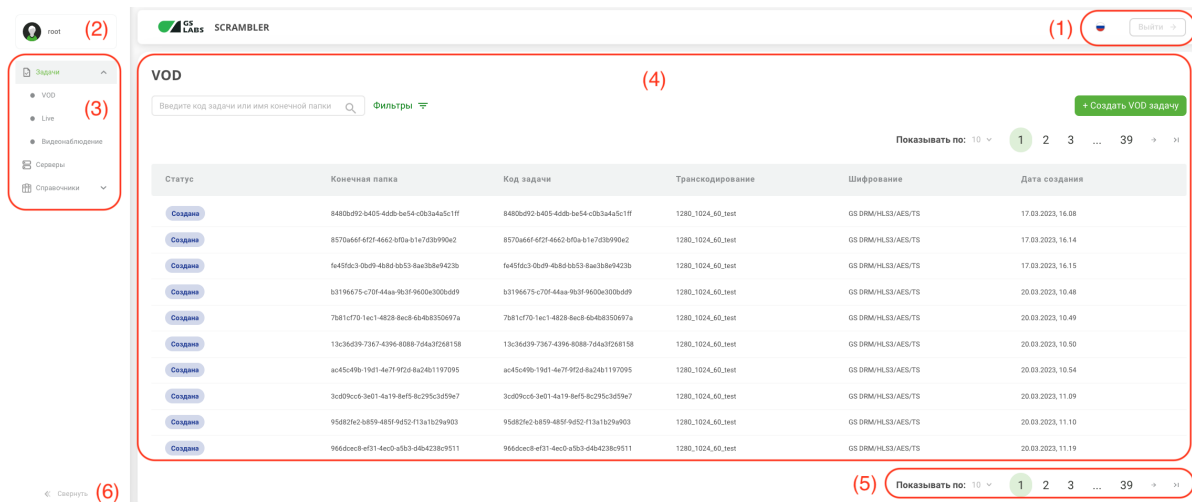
root (2)

GS LABS SCRAMBLER

(1) Выйти

Задачи

VOD

Live

Видеонаблюдение

Серверы

Справочники

(3)

VOD

(4)

Введите код задачи или имя конечной папки

Фильтры

+ Создать VOD задачу

Показывать по: 10 1 2 3 ... 39

| Статус | Конечная папка | Код задачи | Транскодирование | Шифрование | Дата создания |
|---|---|---|---|---|---|
| Создана | 8480bd92-b405-4ddb-be54-c0b3a4a5c1ff | 8480bd92-b405-4ddb-be54-c0b3a4a5c1ff | 1280_1024_60_test | GS DRM/HLS3/AES/TS | 17.03.2023, 16.08 |
| Создана | 8570a66f-6f2f-4662-bf0a-b1e7d3b990e2 | 8570a66f-6f2f-4662-bf0a-b1e7d3b990e2 | 1280_1024_60_test | GS DRM/HLS3/AES/TS | 17.03.2023, 16.14 |
| Создана | fe45fdc3-0bd9-4b8d-bb53-8ae3b8e9423b | fe45fdc3-0bd9-4b8d-bb53-8ae3b8e9423b | 1280_1024_60_test | GS DRM/HLS3/AES/TS | 17.03.2023, 16.15 |
| Создана | b3196675-c70f-44aa-9b3f-9600e300bdd9 | b3196675-c70f-44aa-9b3f-9600e300bdd9 | 1280_1024_60_test | GS DRM/HLS3/AES/TS | 20.03.2023, 10.48 |
| Создана | 7b81cf70-1ec1-4828-8ec8-6b4b8350697a | 7b81cf70-1ec1-4828-8ec8-6b4b8350697a | 1280_1024_60_test | GS DRM/HLS3/AES/TS | 20.03.2023, 10.49 |
| Создана | 13c36d39-7367-4396-8088-7d4a3f268158 | 13c36d39-7367-4396-8088-7d4a3f268158 | 1280_1024_60_test | GS DRM/HLS3/AES/TS | 20.03.2023, 10.50 |
| Создана | ac45c49b-19d1-4e7f-9f2d-8a24b1197095 | ac45c49b-19d1-4e7f-9f2d-8a24b1197095 | 1280_1024_60_test | GS DRM/HLS3/AES/TS | 20.03.2023, 10.54 |
| Создана | 3cd09cc6-3e01-4a19-8ef5-8c295c3d59e7 | 3cd09cc6-3e01-4a19-8ef5-8c295c3d59e7 | 1280_1024_60_test | GS DRM/HLS3/AES/TS | 20.03.2023, 11.09 |
| Создана | 95d82fe2-b859-485f-9d52-f13a1b29a903 | 95d82fe2-b859-485f-9d52-f13a1b29a903 | 1280_1024_60_test | GS DRM/HLS3/AES/TS | 20.03.2023, 11.10 |
| Создана | 966dcec8-ef31-4ec0-a5b3-d4b4238c9511 | 966dcec8-ef31-4ec0-a5b3-d4b4238c9511 | 1280_1024_60_test | GS DRM/HLS3/AES/TS | 20.03.2023, 11.19 |

Свернуть (6)

(5) Показывать по: 10 1 2 3 ... 39